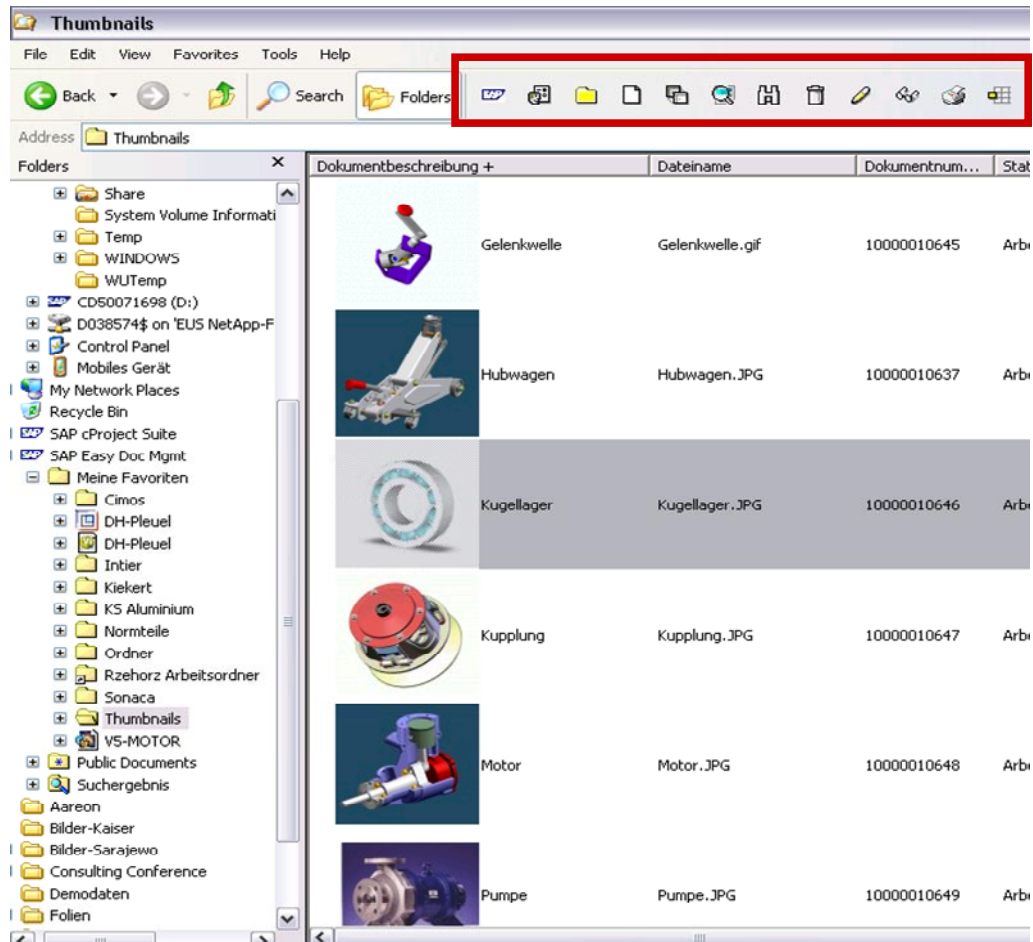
Thumbnails

File Edit View Favorites Tools Help

Back Search Folders

Address Thumbnails

Folders ×

Share
System Volume Informati
Temp
WINDOWS
WUTemp
CD50071698 (D:)
D038574$ on 'EUS NetApp-F
Control Panel
Mobiles Gerät
My Network Places
Recycle Bin
SAP cProject Suite
SAP Easy Doc Mgmt
Meine Favoriten
Cimos
DH-Pleuel
DH-Pleuel
Intier
Kiekert
KS Aluminium
Normteile
Ordner
Rzehorz Arbeitsordner
Sonaca
Thumbnails
V5-MOTOR
Public Documents
Suchergebnis
Aareon
Bilder-Kaiser
Bilder-Sarajewo
Consulting Conference
Demodaten
Folien

| Dokumentbeschreibung + | Dateiname | Dokumentnum... | Stat |
|---|---|---|---|
| Gelenkwelle | Gelenkwelle.gif | 10000010645 | Arb |
| Hubwagen | Hubwagen.JPG | 10000010637 | Arb |
| Kugellager | Kugellager.JPG | 10000010646 | Arb |
| Kupplung | Kupplung.JPG | 10000010647 | Arb |
| Motor | Motor.JPG | 10000010648 | Arb |
| Pumpe | Pumpe.JPG | 10000010649 | Arb |